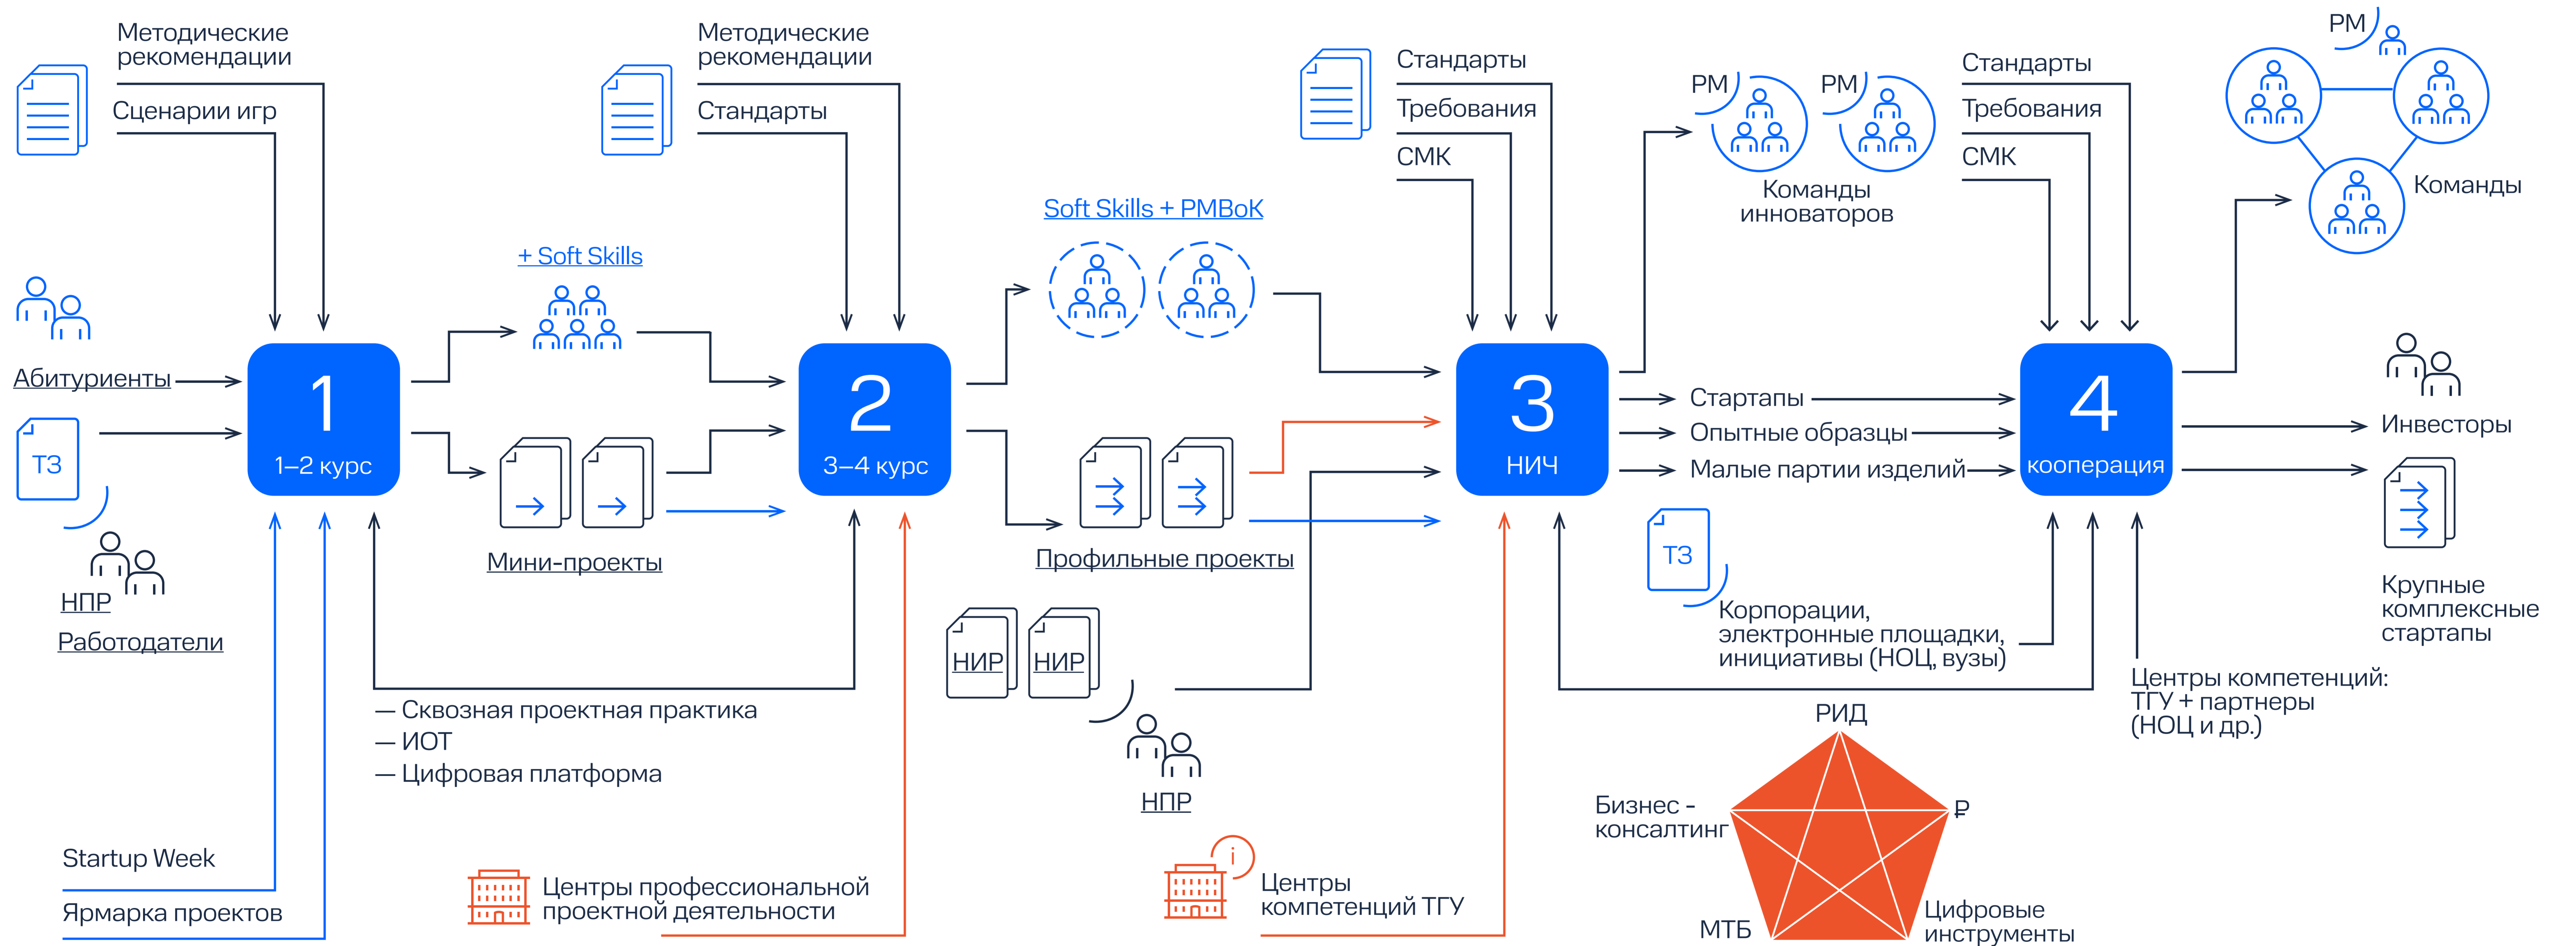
Методические рекомендации

Сценарии игр

Абитуриенты

ТЗ

НПР

Работодатели

1

1–2 курс

+ Soft Skills

Мини-проекты

Методические рекомендации

Стандарты

2

3–4 курс

— Сквозная проектная практика
— ИОТ
— Цифровая платформа

Startup Week

Ярмарка проектов

Центры профессиональной проектной деятельности

Soft Skills + PMBoK

Профильные проекты

НИР

НИР

НПР

Центры компетенций ТГУ

Стандарты

Требования

СМК

3

НИЧ

РМ

РМ

Команды инноваторов

Стартапы

Опытные образцы

Малые партии изделий

ТЗ

Корпорации, электронные площадки, инициативы (НОЦ, вузы)

РИД

Бизнес - консалтинг

₽

МТБ

Цифровые инструменты

Стандарты

Требования

СМК

4

кооперация

РМ

Команды

Инвесторы

Крупные комплексные стартапы

Центры компетенций: ТГУ + партнеры (НОЦ и др.)